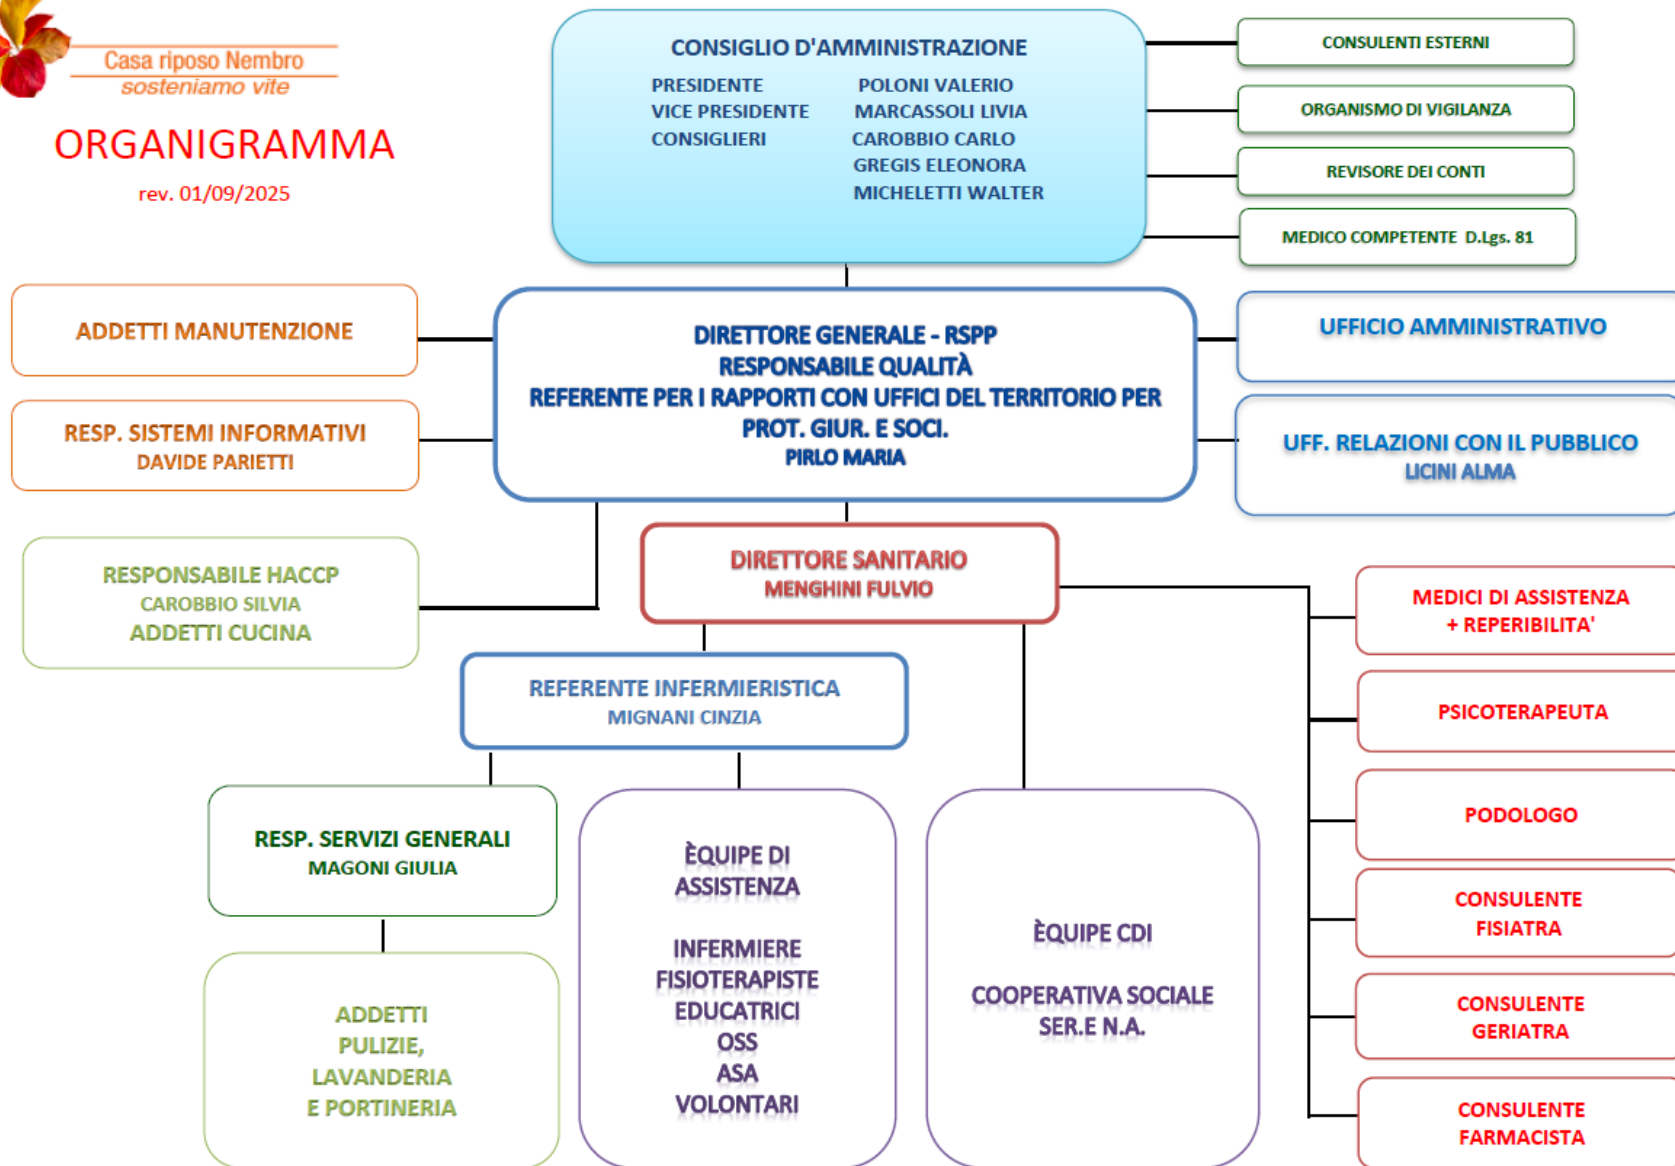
Casa riposo Nembro
sosteniamo vite

ORGANIGRAMMA
rev. 01/09/2025

CONSIGLIO D'AMMINISTRAZIONE
PRESIDENTE POLONI VALERIO
VICE PRESIDENTE MARCASSOLI LIVIA
CONSIGLIERI CAROBBIO CARLO
GREGIS ELEONORA
MICHELETTI WALTER

CONSULENTI ESTERNI

ORGANISMO DI VIGILANZA

REVISORE DEI CONTI

MEDICO COMPETENTE D.Lgs. 81

ADDETTI MANUTENZIONE

RESP. SISTEMI INFORMATIVI
DAVIDE PARIETTI

DIRETTORE GENERALE - RSPP
RESPONSABILE QUALITÀ
REFERENTE PER I RAPPORTI CON UFFICI DEL TERRITORIO PER PROT. GIUR. E SOCI.
PIRLO MARIA

UFFICIO AMMINISTRATIVO

UFF. RELAZIONI CON IL PUBBLICO
LICINI ALMA

RESPONSABILE HACCP
CAROBBIO SILVIA
ADDETTI CUCINA

DIRETTORE SANITARIO
MENGHINI FULVIO

MEDICI DI ASSISTENZA
+ REPERIBILITA'

PSICOTERAPEUTA

PODOLOGO

CONSULENTE
FISIATRA

CONSULENTE
GERIATRA

CONSULENTE
FARMACISTA

REFERENTE INFERMIERISTICA
MIGNANI CINZIA

RESP. SERVIZI GENERALI
MAGONI GIULIA

ADDETTI
PULIZIE,
LAVANDERIA
E PORTINERIA

ÈQUIPE DI
ASSISTENZA

INFERMIERE
FISIOTERAPISTE
EDUCATRICI
OSS
ASA
VOLONTARI

ÈQUIPE CDI

COOPERATIVA SOCIALE
SER.E N.A.